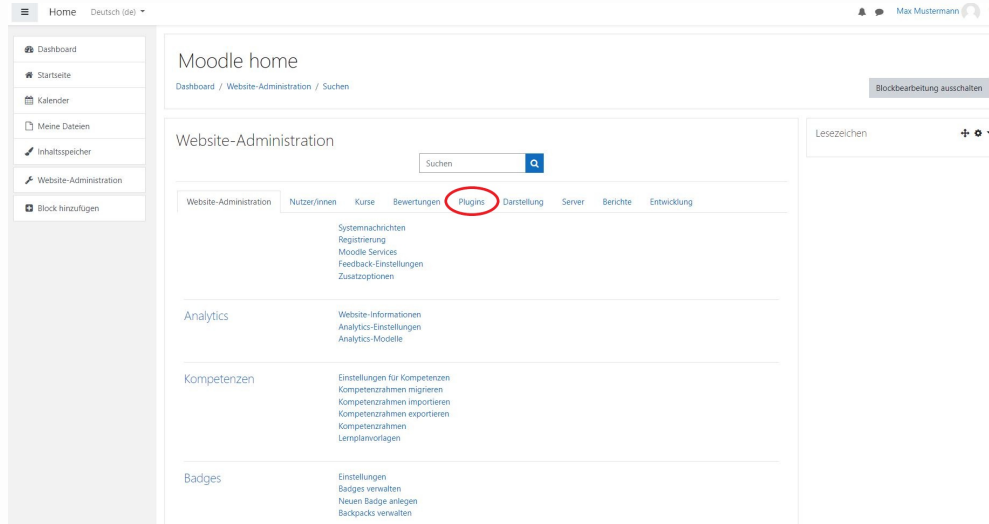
Home Deutsch (de)

Max Mustermann

Dashboard
Startseite
Kalender
Meine Dateien
Inhaltsspeicher
Website-Administration
Block hinzufügen

Moodle home

Dashboard / Website-Administration / Suchen

Blockbearbeitung ausschalten

Website-Administration

Suchen

Website-Administration Nutzer/innen Kurse Bewertungen Plugins Darstellung Server Berichte Entwicklung

Systemnachrichten
Registrierung
Moodle Services
Feedback-Einstellungen
Zusatzoptionen

Analytics

Website-Informationen
Analytics-Einstellungen
Analytics-Modelle

Kompetenzen

Einstellungen für Kompetenzen
Kompetenzrahmen migrieren
Kompetenzrahmen importieren
Kompetenzrahmen exportieren
Kompetenzrahmen
Lernplanvorlagen

Badges

Einstellungen
Badges verwalten
Neuen Badge anlegen
Backpacks verwalten

Lesezeichen